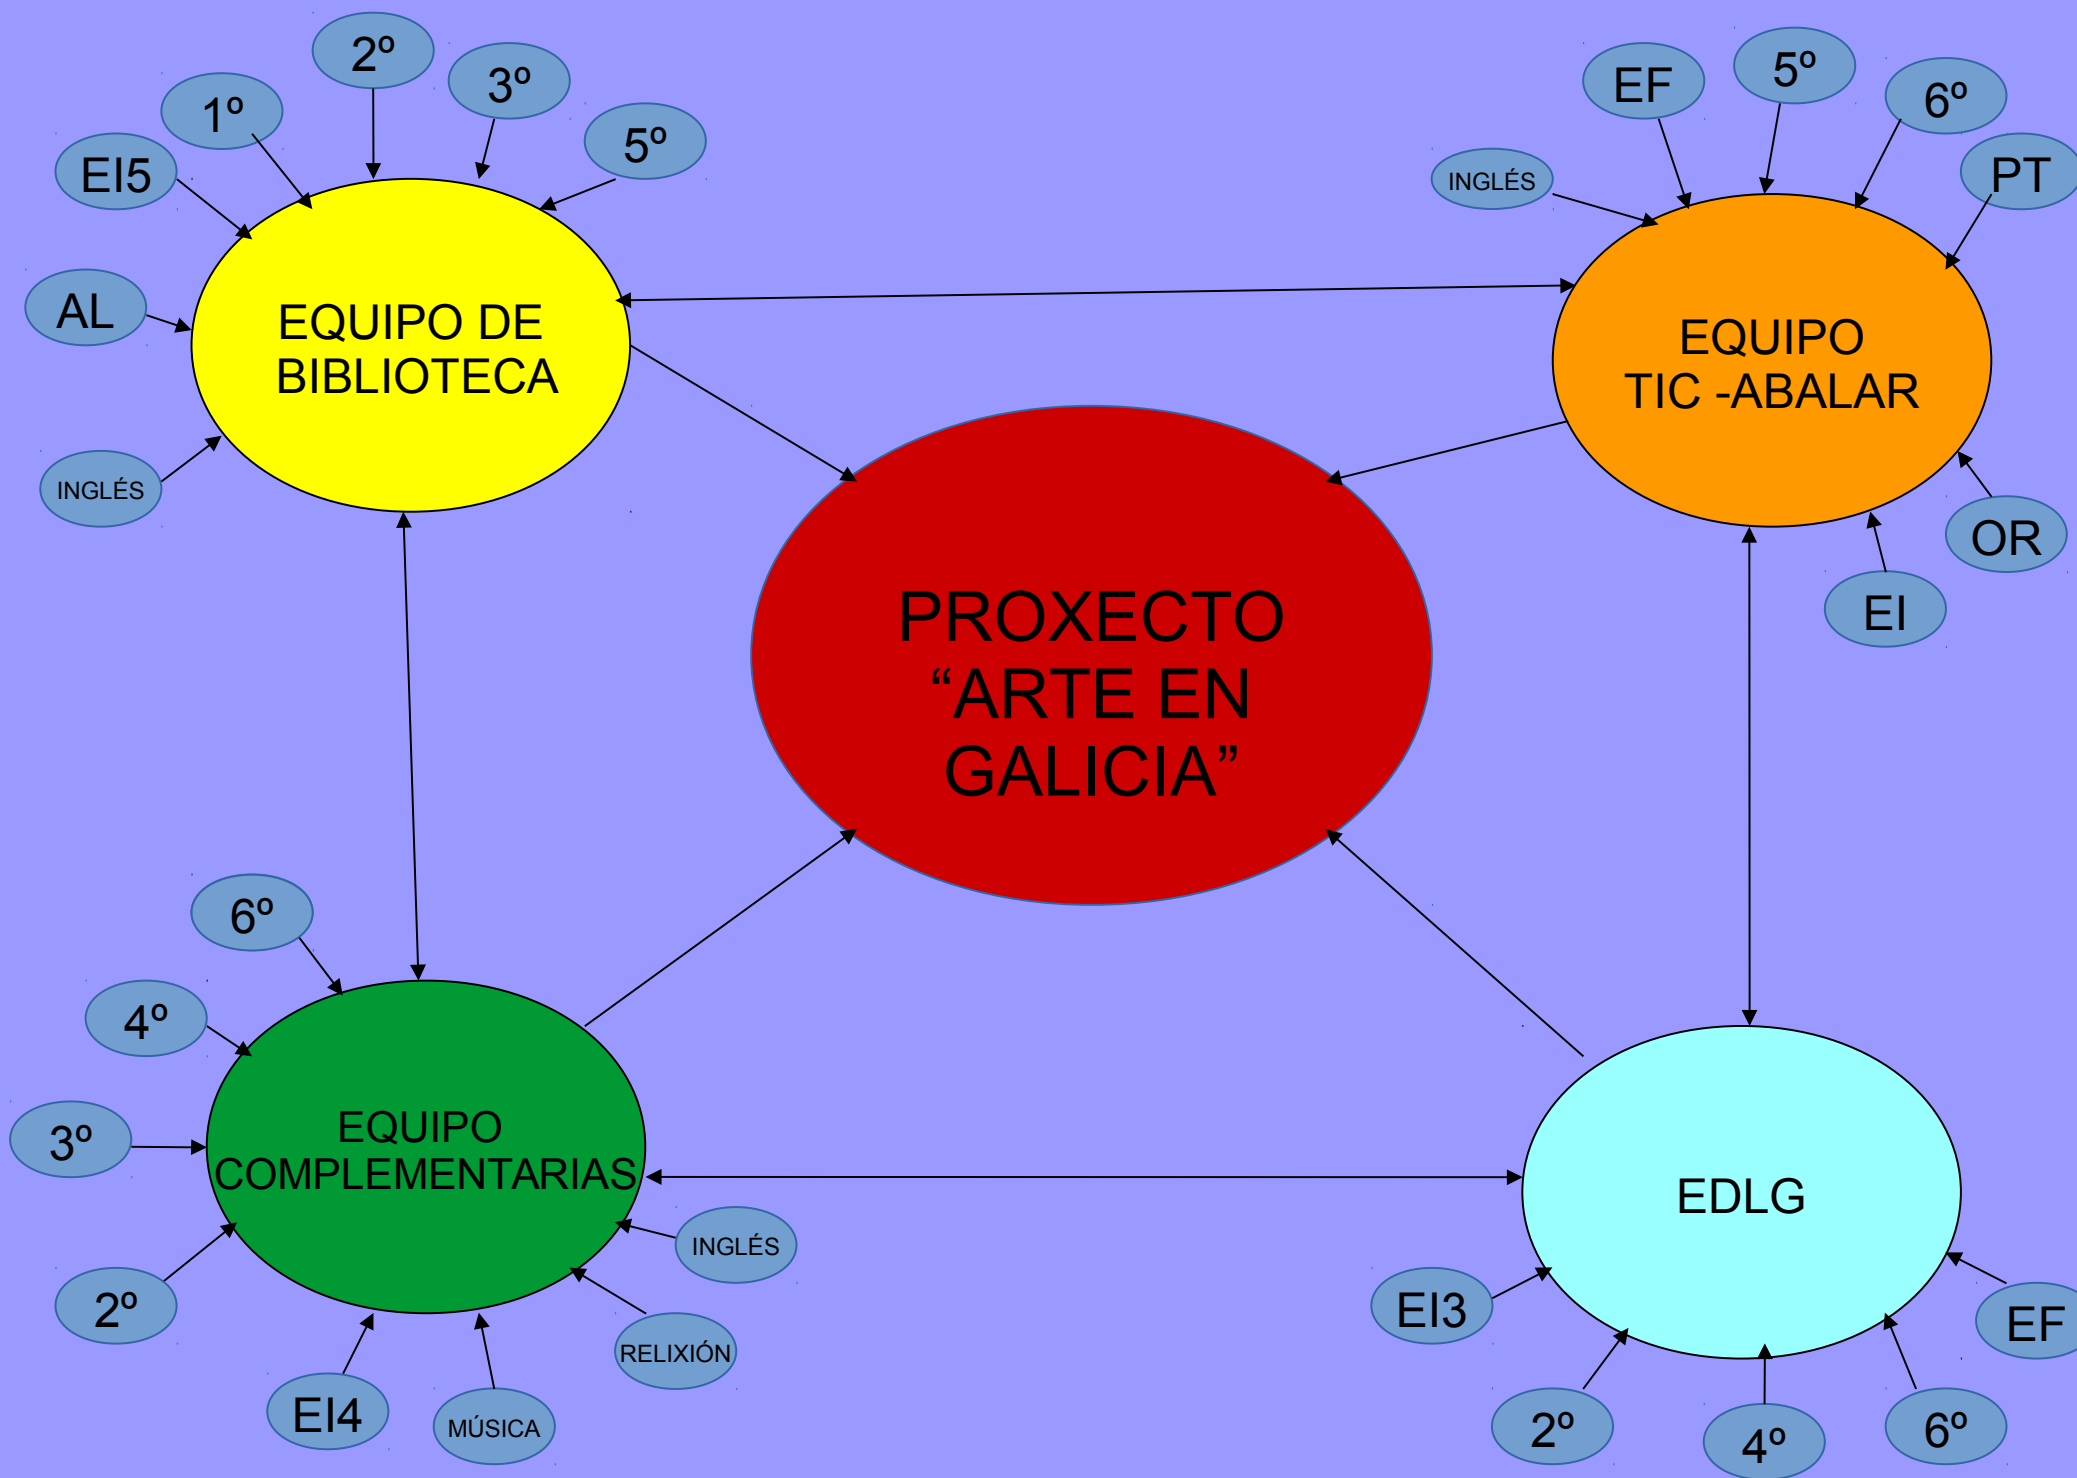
2º
3º
1º
5º
EI5
AL
EQUIPO DE BIBLIOTECA
INGLÉS

EF
5º
6º
PT
INGLÉS
EQUIPO TIC -ABALAR
OR
EI

PROXECTO “ARTE EN GALICIA”

6º
4º
3º
EQUIPO COMPLEMENTARIAS
2º
INGLÉS
RELIXIÓN
EI4
MÚSICA

EDLG
EI3
EF
2º
4º
6º